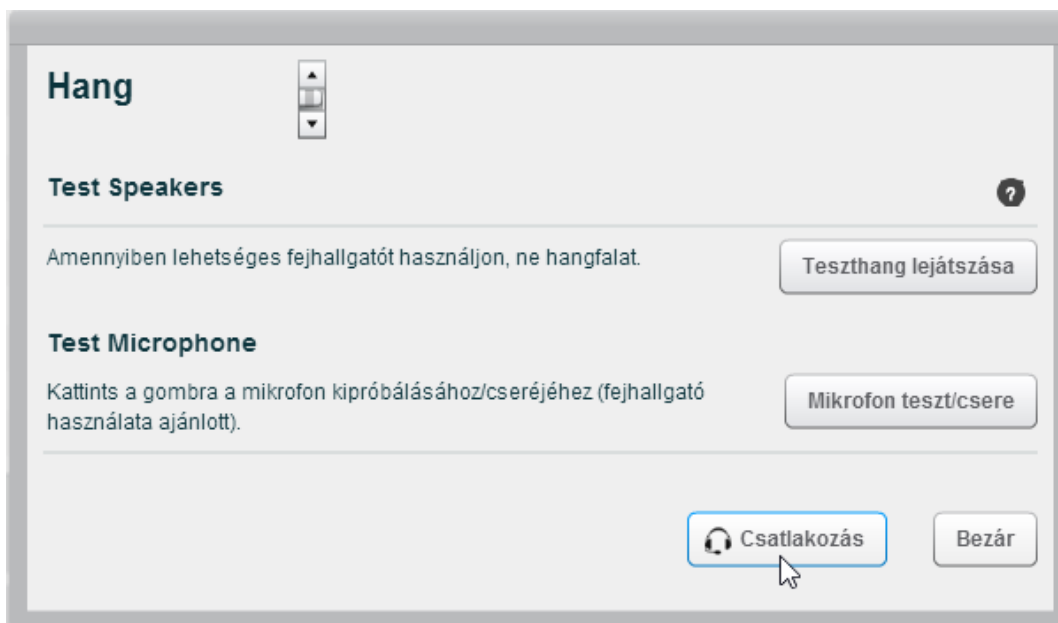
Hang

Test Speakers

Amennyiben lehetséges fejhallgatót használjon, ne hangfalat.

Teszthang lejátszása

Test Microphone

Kattints a gombra a mikrofon kipróbálásához/cseréjéhez (fejhallgató használata ajánlott).

Mikrofon teszt/csere

Csatlakozás

Bezár